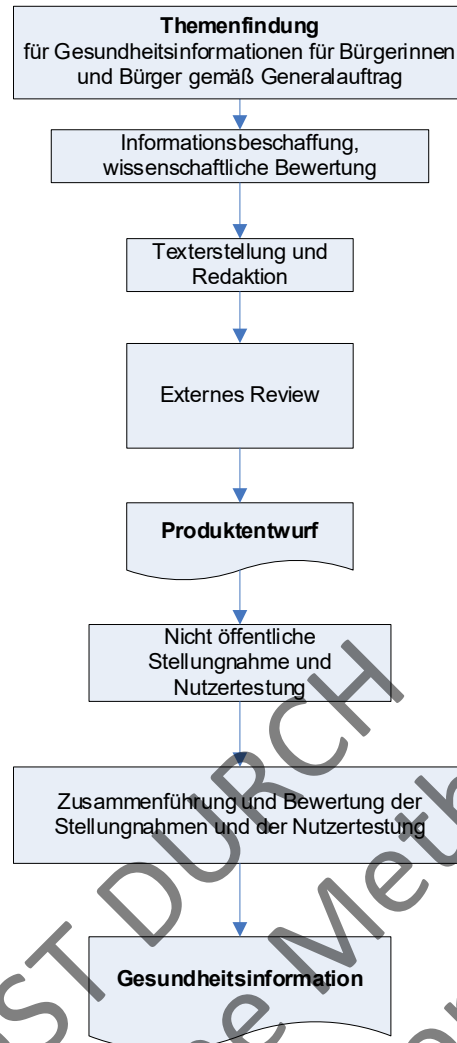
**Themenfindung**
für Gesundheitsinformationen für Bürgerinnen und Bürger gemäß Generalauftrag

Informationsbeschaffung, wissenschaftliche Bewertung

Texterstellung und Redaktion

Externes Review

**Produktentwurf**

Nicht öffentliche Stellungnahme und Nutzertestung

Zusammenführung und Bewertung der Stellungnahmen und der Nutzertestung

**Gesundheitsinformation**

ST DURCH
e Met